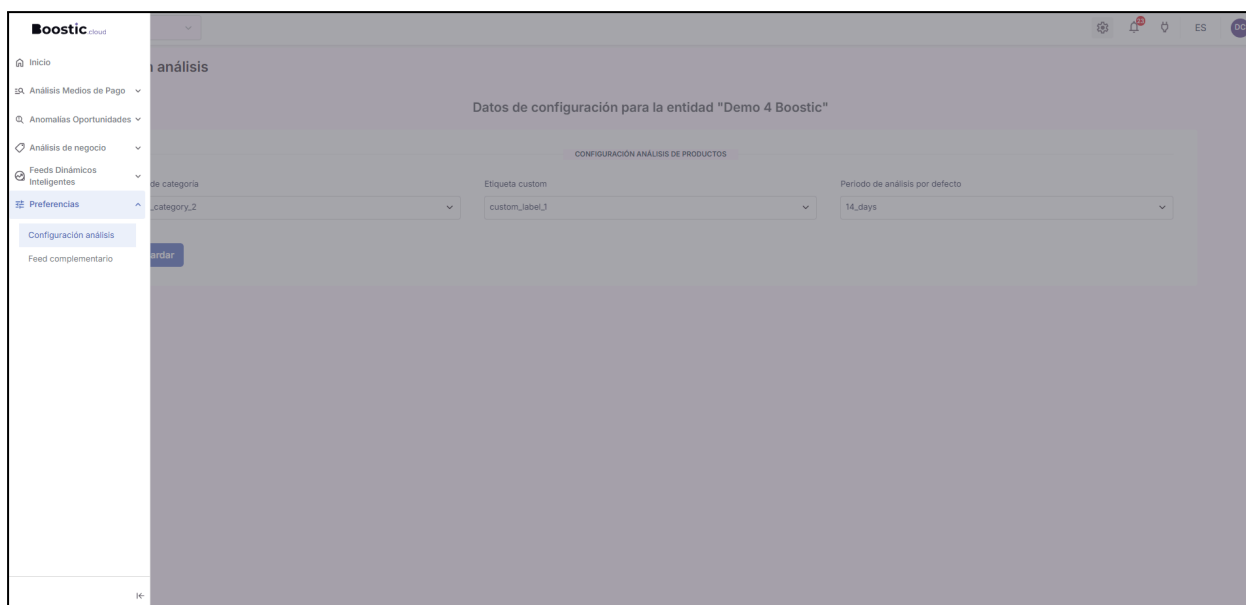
Boostic cloud

Inicio
Análisis Medios de Pago
Anomalías Oportunidades
Análisis de negocio
Feeds Dinámicos Inteligentes
Preferencias
Configuración análisis
Feed complementario

ES DC

análisis

Datos de configuración para la entidad "Demo 4 Boostic"

CONFIGURACIÓN ANÁLISIS DE PRODUCTOS

de categoría
_category_2

Etiqueta custom
custom_label_1

Periodo de análisis por defecto
14_days

ardar